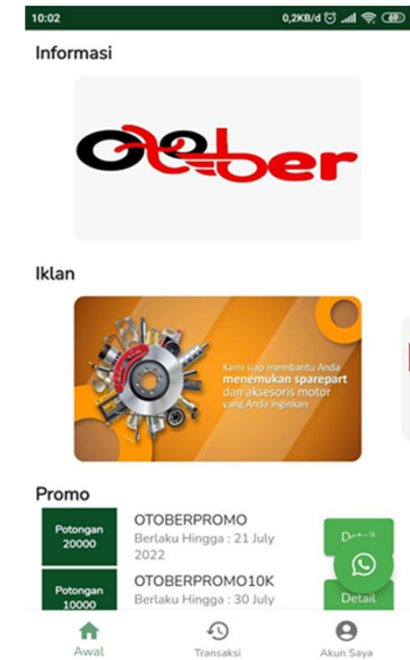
10:02 0,2KB/d

Informasi

Otober

Iklan

Kami siap membantu Anda menemukan sparepart dan aksesoris motor yang Anda inginkan

Promo

Potongan 20000

OTOBERPROMO

Berlaku Hingga : 21 July 2022

Detail

Potongan 10000

OTOBERPROMO10K

Berlaku Hingga : 30 July

Detail

Awal

Transaksi

Akun Saya